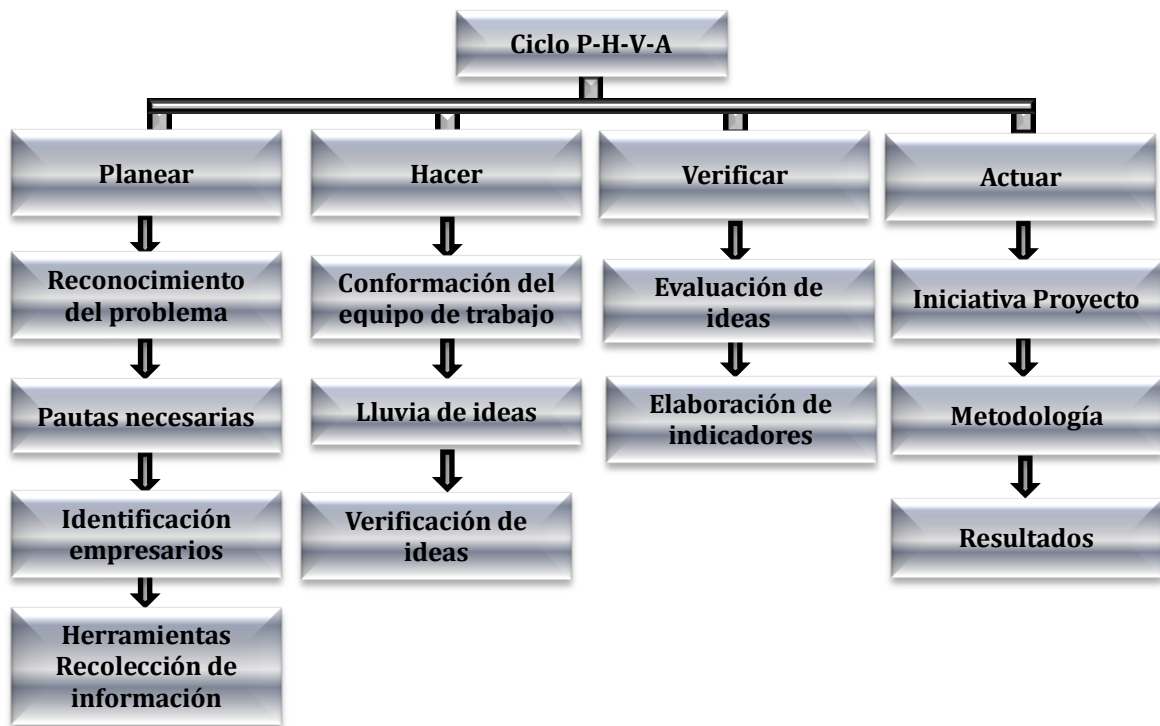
Ciclo P-H-V-A

Planear

Reconocimiento del problema

Pautas necesarias

Identificación empresarios

Herramientas Recolección de información

Hacer

Conformación del equipo de trabajo

Lluvia de ideas

Verificación de ideas

Verificar

Evaluación de ideas

Elaboración de indicadores

Actuar

Iniciativa Proyecto

Metodología

Resultados